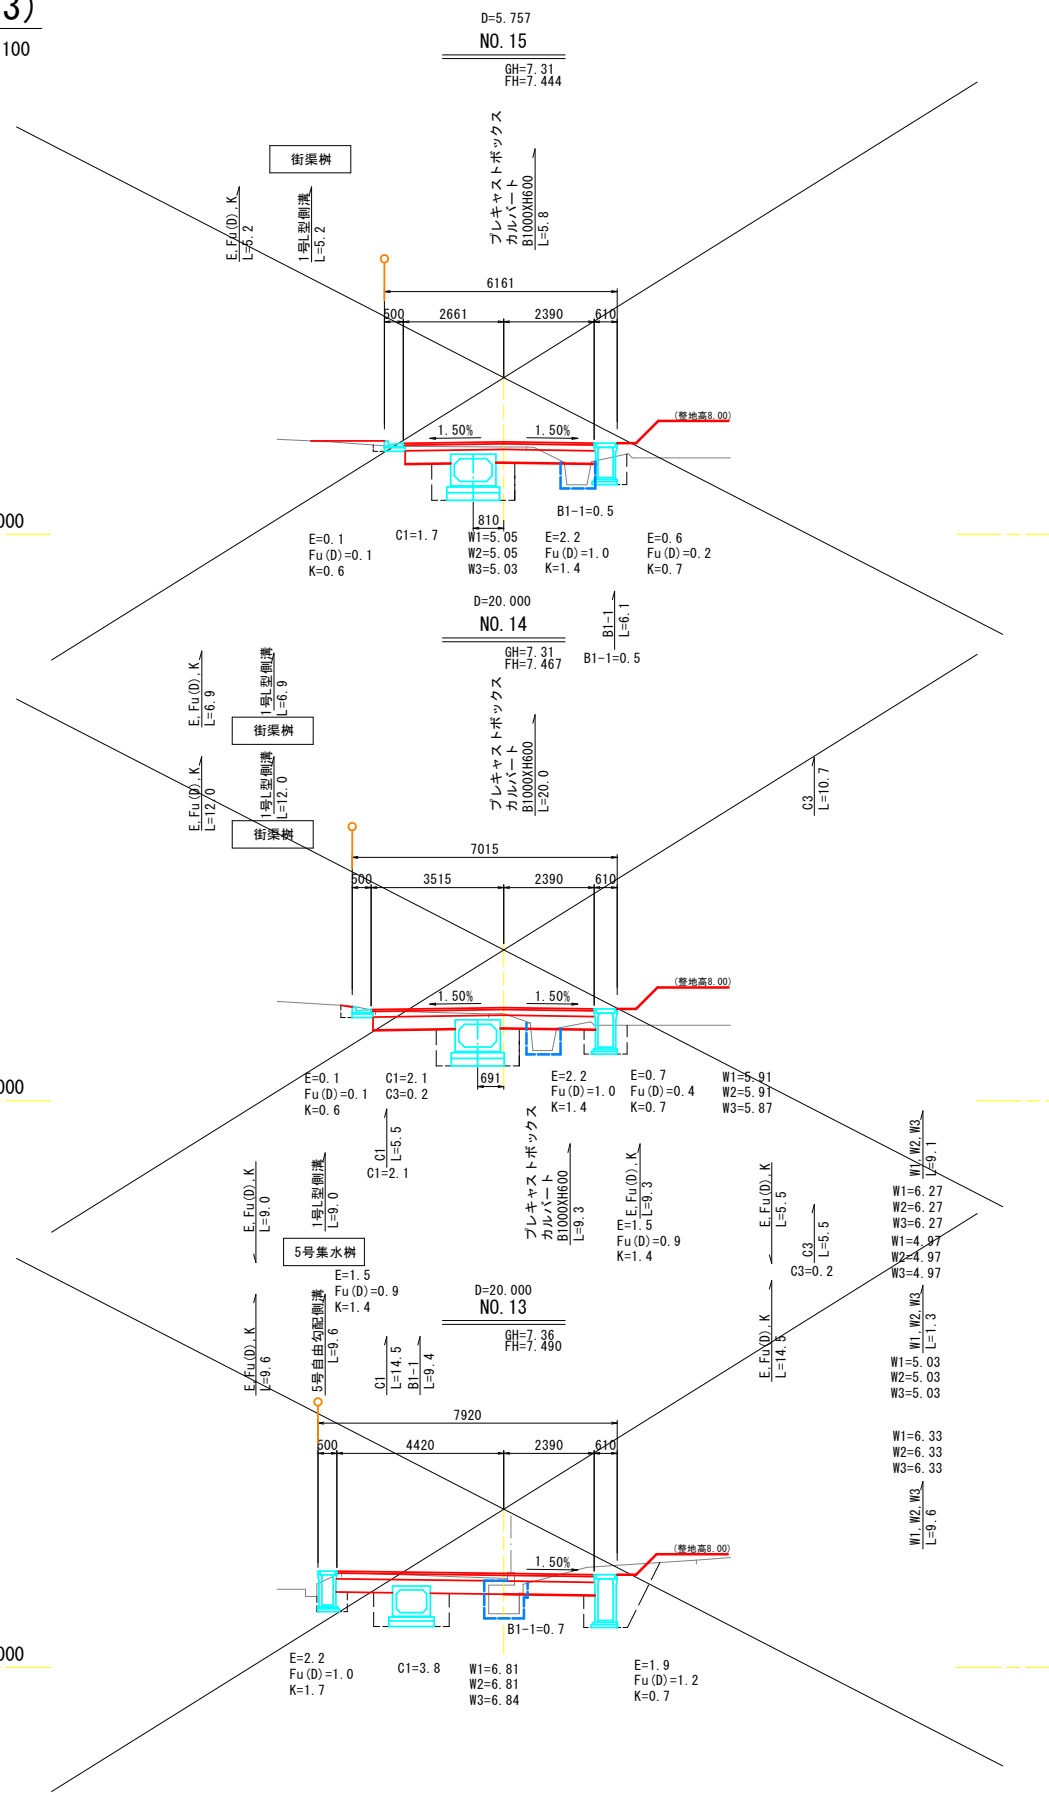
3)
100

D=5.757
NO.15
GH=7.31
FH=7.444

街渠桝
E.Fu(D).K
L=5.2
1号L型側溝
L=5.2
プレキャストボックス
カルバート
B1000XH600
L=5.8

6161
500 2661 2390 610
1.50% 1.50%
(整地高8.00)
810
B1-1=0.5
E=0.1
Fu(D)=0.1
K=0.6
C1=1.7
W1=5.05
W2=5.05
W3=5.03
E=2.2
Fu(D)=1.0
K=1.4
E=0.6
Fu(D)=0.2
K=0.7

000

D=20.000
NO.14
GH=7.31
FH=7.467
B1-1
L=6.1
B1-1=0.5

E.Fu(D).K
L=6.9
1号L型側溝
L=6.9
街渠桝
E.Fu(D).K
L=12.0
1号L型側溝
L=12.0
街渠桝
プレキャストボックス
カルバート
B1000XH600
L=20.0
C3
L=10.7

7015
500 3515 2390 610
1.50% 1.50%
(整地高8.00)
691
E=0.1
Fu(D)=0.1
K=0.6
C1=2.1
C3=0.2
E=2.2
Fu(D)=1.0
K=1.4
E=0.7
Fu(D)=0.4
K=0.7
W1=5.91
W2=5.91
W3=5.87

000

C1
L=5.5
C1=2.1
プレキャストボックス
カルバート
B1000XH600
L=9.3
E.Fu(D).K
L=9.3
E=1.5
Fu(D)=0.9
K=1.4
E.Fu(D).K
L=5.5
C3
L=5.5
C3=0.2
W1.W2.W3
L=9.1
W1=6.27
W2=6.27
W3=6.27
W1=4.97
W2=4.97
W3=4.97

E.Fu(D).K
L=9.0
1号L型側溝
L=9.0
5号集水桝
E=1.5
Fu(D)=0.9
K=1.4

D=20.000
NO.13
GH=7.36
FH=7.490

E.Fu(D).K
L=9.6
5号自由勾配側溝
L=9.6
C1
L=14.5
B1-1
L=9.4
E.Fu(D).K
L=14.5
W1.W2.W3
L=1.3
W1=5.03
W2=5.03
W3=5.03
W1=6.33
W2=6.33
W3=6.33
W1.W2.W3
L=9.6

7920
500 4420 2390 610
1.50%
(整地高8.00)
B1-1=0.7
E=2.2
Fu(D)=1.0
K=1.7
C1=3.8
W1=6.81
W2=6.81
W3=6.84
E=1.9
Fu(D)=1.2
K=0.7

000